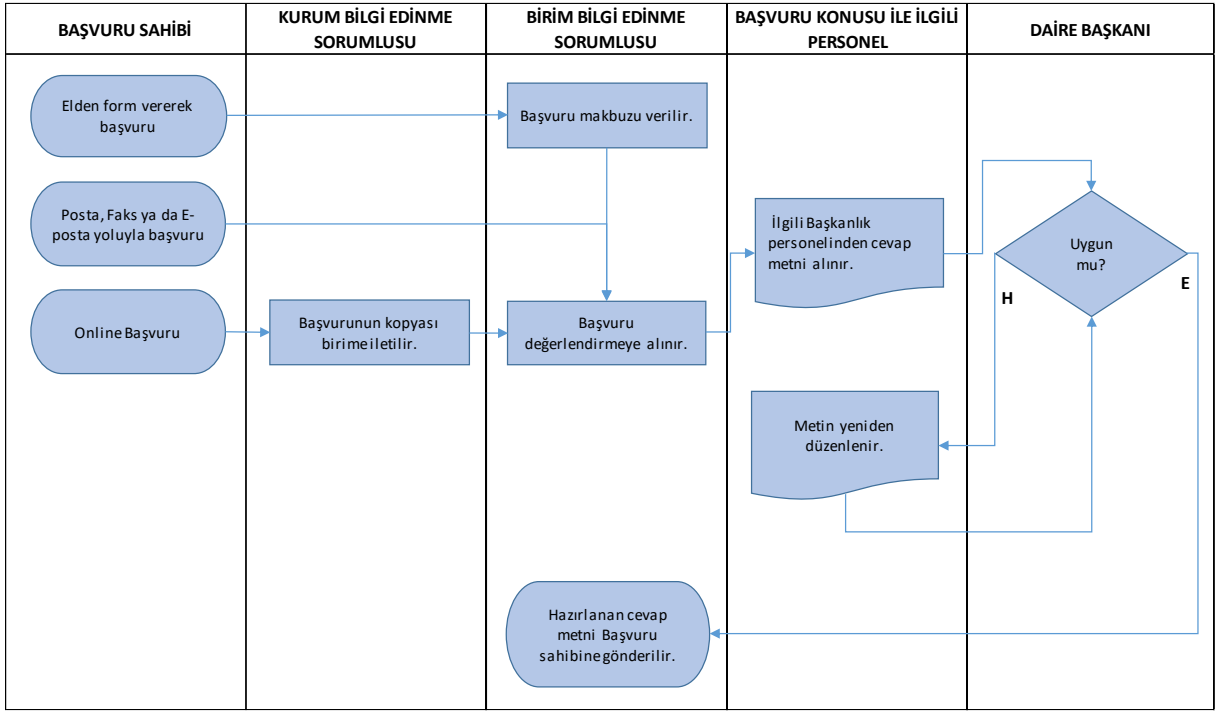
| BAŞVURU SAHİBİ | KURUM BİLGİ EDİNME SORUMLUSU | BİRİM BİLGİ EDİNME SORUMLUSU | BAŞVURU KONUSU İLE İLGİLİ PERSONEL | DAİRE BAŞKANI |
|---|---|---|---|---|

Elden form vererek başvuru

Başvuru makbuzu verilir.

Posta, Faks ya da E-posta yoluyla başvuru

İlgili Başkanlık personelinden cevap metni alınır.

Uygun mu?

H

E

Online Başvuru

Başvurunun kopyası birime iletilir.

Başvuru değerlendirmeye alınır.

Metin yeniden düzenlenir.

Hazırlanan cevap metni Başvuru sahibine gönderilir.